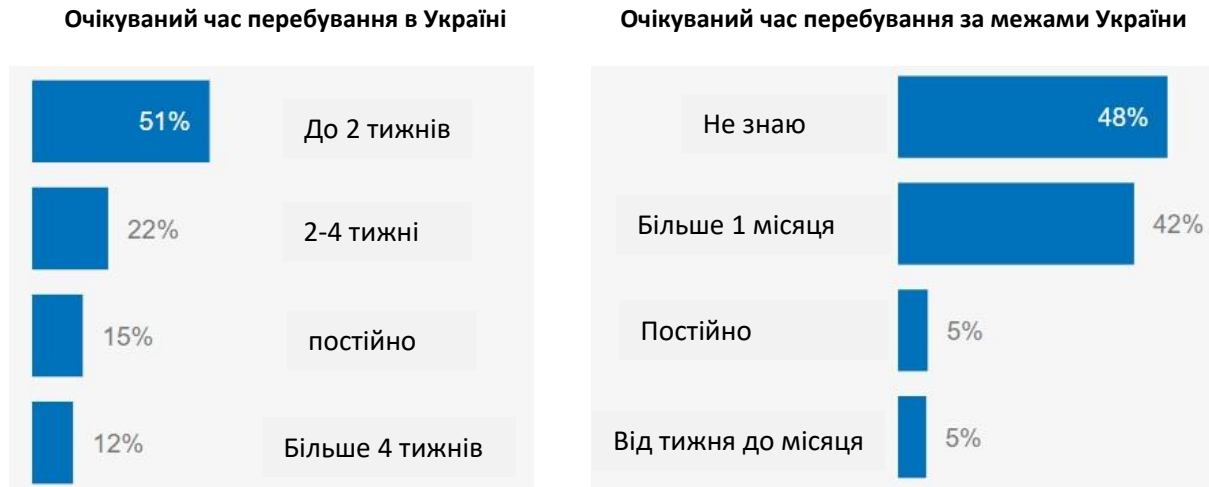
Очікуваний час перебування в Україні

51% До 2 тижнів

22% 2-4 тижні

15% постійно

12% Більше 4 тижнів

Очікуваний час перебування за межами України

Не знаю 48%

Більше 1 місяця 42%

Постійно 5%

Від тижня до місяця 5%